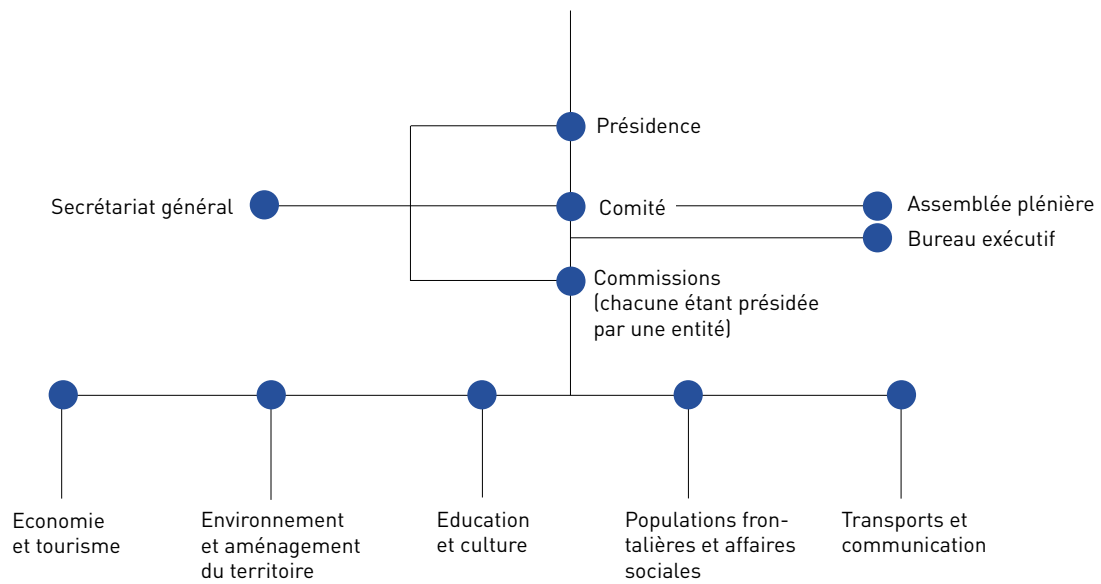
Présidence

Secrétariat général

Comité

Assemblée plénière

Bureau exécutif

Commissions (chacune étant présidée par une entité)

Economie et tourisme

Environnement et aménagement du territoire

Education et culture

Populations frontalières et affaires sociales

Transports et communication